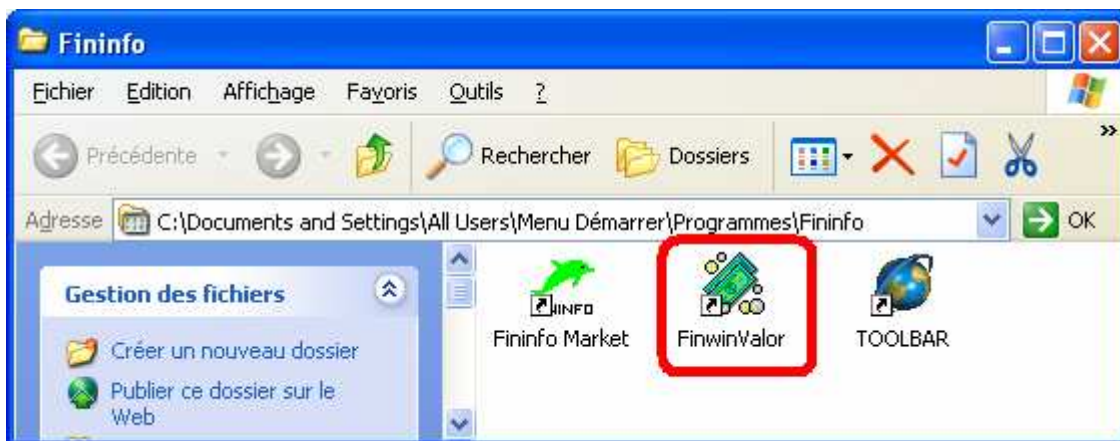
Fininfo

Fichier Edition Affichage Favoris Outils ?

Précédente Rechercher Dossiers

Adresse C:\Documents and Settings\All Users\Menu Démarrer\Programmes\Fininfo OK

Gestion des fichiers

Créer un nouveau dossier

Publier ce dossier sur le Web

INFO

Fininfo Market

FinwinValor

TOOLBAR